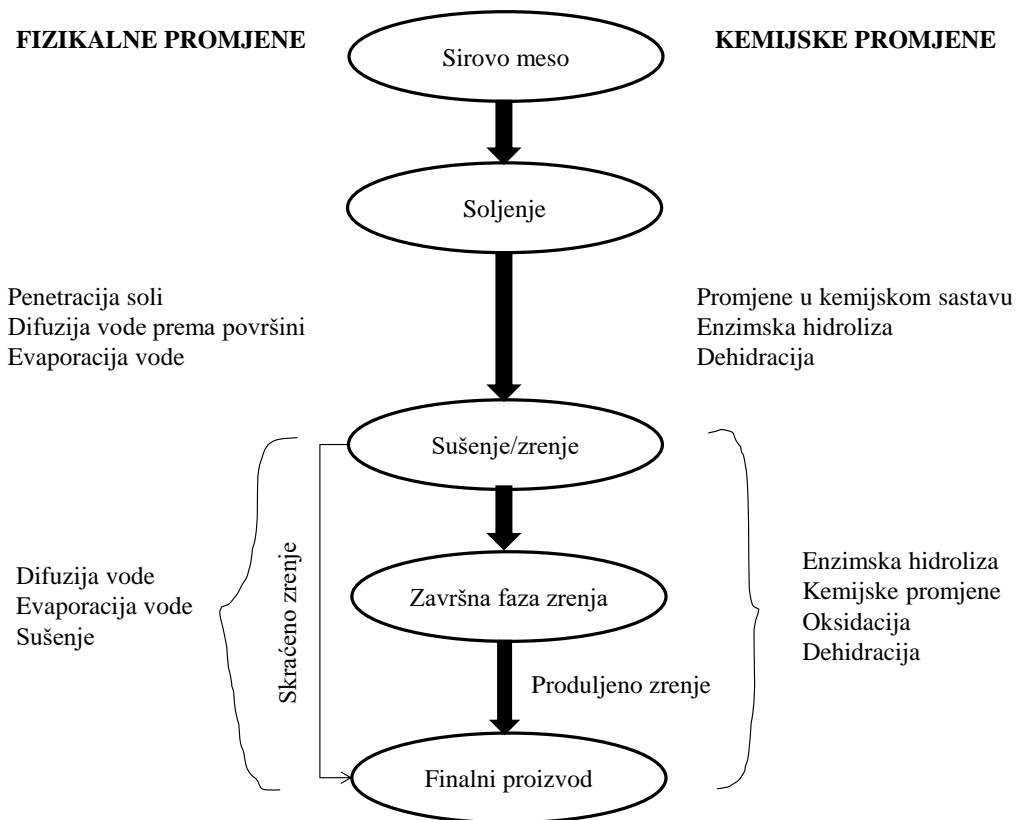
FIZIKALNE PROMJENE

Sirovo meso

KEMIJSKE PROMJENE

Soljenje

Penetracija soli
Difuzija vode prema površini
Evaporacija vode

Promjene u kemijskom sastavu
Enzimska hidroliza
Dehidracija

Sušenje/zrenje

Difuzija vode
Evaporacija vode
Sušenje

Skraćeno zrenje

Završna faza zrenja

Enzimska hidroliza
Kemijske promjene
Oksidacija
Dehidracija

Produljeno zrenje

Finalni proizvod